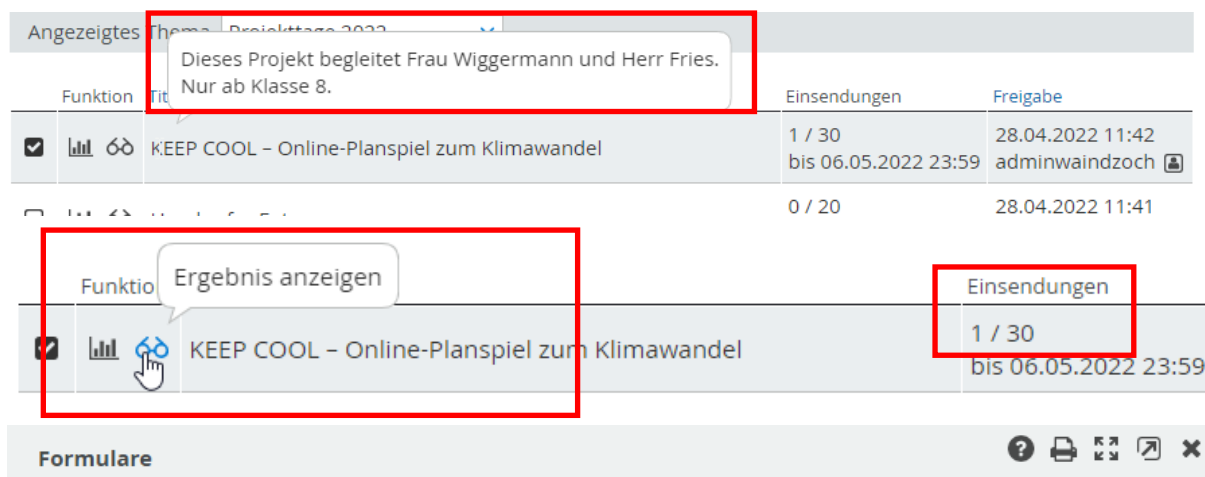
Angezeigtes Thema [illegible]

Dieses Projekt begleitet Frau Wiggermann und Herr Fries. Nur ab Klasse 8.

| Funktion | Tit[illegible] | Einsendungen | Freigabe |
|---|---|---|---|
| | KEEP COOL – Online-Planspiel zum Klimawandel | 1 / 30 bis 06.05.2022 23:59 | 28.04.2022 11:42 adminwaindzoch |
| | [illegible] | 0 / 20 | 28.04.2022 11:41 |

Funktio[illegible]

Ergebnis anzeigen

Einsendungen

KEEP COOL – Online-Planspiel zum Klimawandel

1 / 30
bis 06.05.2022 23:59

Formulare